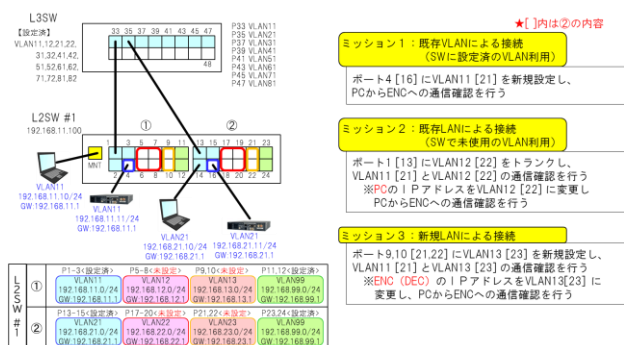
L3SW
【設定済】
VLAN11,12,21,22,
31,32,41,42,
51,52,61,62,
71,72,81,82

33 35 37 39 41 43 45 47
48

P33 VLAN11
P35 VLAN21
P37 VLAN31
P39 VLAN41
P41 VLAN51
P43 VLAN61
P45 VLAN71
P47 VLAN81

★[ ]内は②の内容

ミッション1：既存VLANによる接続
（SWに設定済のVLAN利用）

ポート4 [16] にVLAN11 [21] を新規設定し、PCからENCへの通信確認を行う

L2SW #1
192.168.11.100

① ②
1 3 5 7 9 11 13 15 17 19 21 23
2 4 6 8 10 12 14 16 18 20 22 24

MNT

VLAN11
192.168.11.10/24
GW:192.168.11.1

VLAN11
192.168.11.11/24
GW:192.168.11.1

VLAN21
192.168.21.10/24
GW:192.168.21.1

VLAN21
192.168.21.11/24
GW:192.168.21.1

ミッション2：既存LANによる接続
（SWで未使用のVLAN利用）

ポート1 [13] にVLAN12 [22] をトランクし、VLAN11 [21] とVLAN12 [22] の通信確認を行う
※PCのＩＰアドレスをVLAN12 [22] に変更し PCからENCへの通信確認を行う

ミッション3：新規LANによる接続

ポート9,10 [21,22] にVLAN13 [23] を新規設定し、VLAN11 [21] とVLAN13 [23] の通信確認を行う
※ENC（DEC）のＩＰアドレスをVLAN13[23] に変更し、PCからENCへの通信確認を行う

L2SW #1

①
P1-3＜設定済＞
VLAN11
192.168.11.0/24
GW:192.168.11.1

P5-8＜未設定＞
VLAN12
192.168.12.0/24
GW:192.168.12.1

P9,10＜未設定＞
VLAN13
192.168.13.0/24
GW:192.168.13.1

P11,12＜設定済＞
VLAN99
192.168.99.0/24
GW:192.168.99.1

②
P13-15＜設定済＞
VLAN21
192.168.21.0/24
GW:192.168.21.1

P17-20＜未設定＞
VLAN22
192.168.22.0/24
GW:192.168.22.1

P21,22＜未設定＞
VLAN23
192.168.23.0/24
GW:192.168.23.1

P23,24＜設定済＞
VLAN99
192.168.99.0/24
GW:192.168.99.1